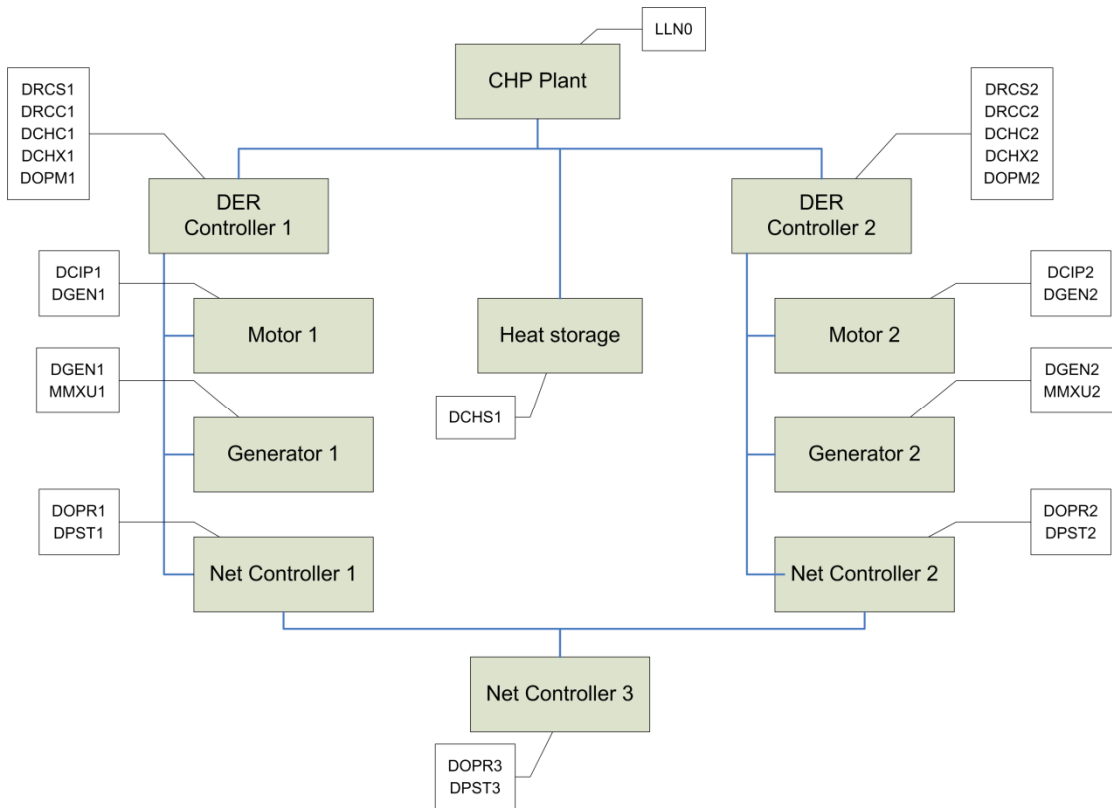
LLN0

CHP Plant

DRCS1
DRCC1
DCHC1
DCHX1
DOPM1

DRCS2
DRCC2
DCHC2
DCHX2
DOPM2

DER Controller 1

DER Controller 2

DCIP1
DGEN1

Motor 1

Heat storage

DCIP2
DGEN2

Motor 2

DGEN1
MMXU1

DCHS1

DGEN2
MMXU2

Generator 1

Generator 2

DOPR1
DPST1

DOPR2
DPST2

Net Controller 1

Net Controller 2

Net Controller 3

DOPR3
DPST3